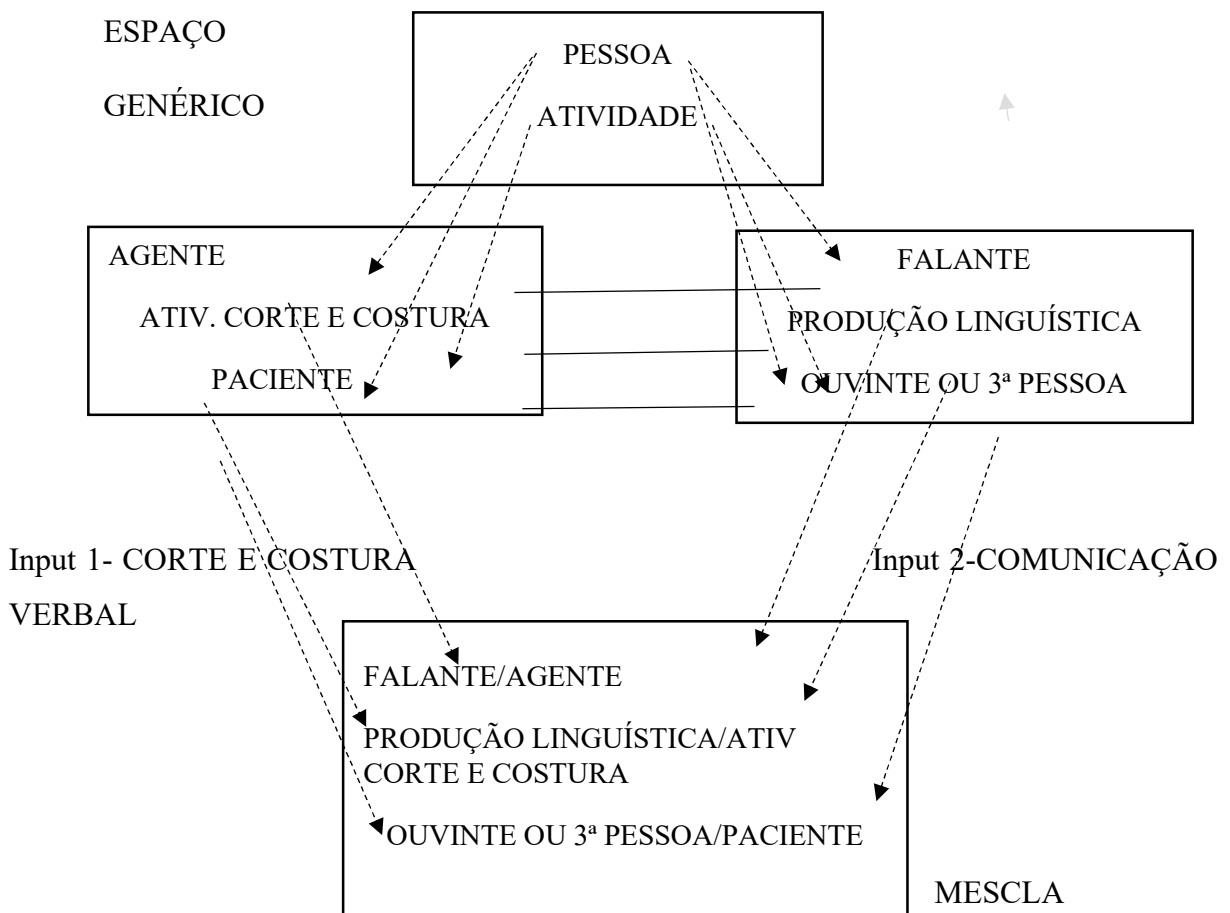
ESPAÇO

GENÉRICO

PESSOA

ATIVIDADE

AGENTE

ATIV. CORTE E COSTURA

PACIENTE

FALANTE

PRODUÇÃO LINGUÍSTICA

OUVINTE OU 3ª PESSOA

Input 1- CORTE E COSTURA

Input 2-COMUNICAÇÃO VERBAL

FALANTE/AGENTE

PRODUÇÃO LINGUÍSTICA/ATIV CORTE E COSTURA

OUVINTE OU 3ª PESSOA/PACIENTE

MESCLA